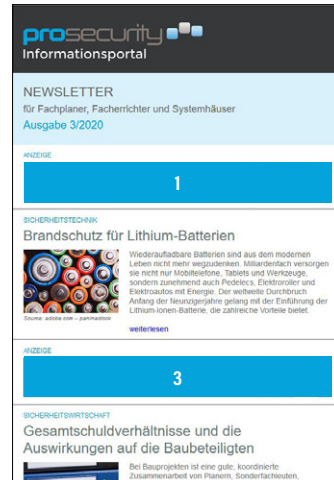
prosecurity
Informationsportal

NEWSLETTER
für Fachplaner, Facherrichter und Systemhäuser
Ausgabe 3/2020

ANZEIGE

1

SICHERHEITSTECHNIK
Brandschutz für Lithium-Batterien

Wiederaufladbare Batterien sind aus dem modernen Leben nicht mehr wegzudenken. Milliardenfach versorgen sie nicht nur Mobiltelefone, Tablets und Werkzeuge, sondern zunehmend auch Pedelecs, Elektroroller und Elektroautos mit Energie. Der weltweite Durchbruch Anfang der Neunzigerjahre gelang mit der Einführung der Lithium-Ionen-Batterie, die zahlreiche Vorteile bietet.

Source: adobe.com – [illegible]

weiterlesen

ANZEIGE

3

SICHERHEITSWIRTSCHAFT
Gesamtschuldverhältnisse und die Auswirkungen auf die Baubeteiligten

Bei Bauprojekten ist eine gute, koordinierte Zusammenarbeit von Planern, Sonderfachleuten,